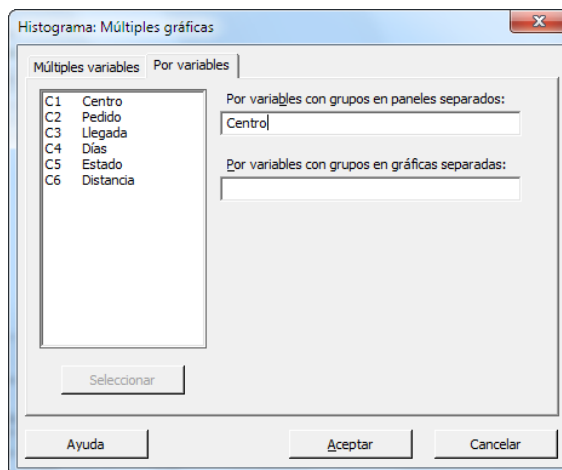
Histograma: Múltiples gráficas

Múltiples variables | Por variables

| C1 | Centro |
|---|---|
| C2 | Pedido |
| C3 | Llegada |
| C4 | Días |
| C5 | Estado |
| C6 | Distancia |

Por variables con grupos en paneles separados:

Centro

Por variables con grupos en gráficas separadas:

Seleccionar

Ayuda

Aceptar

Cancelar